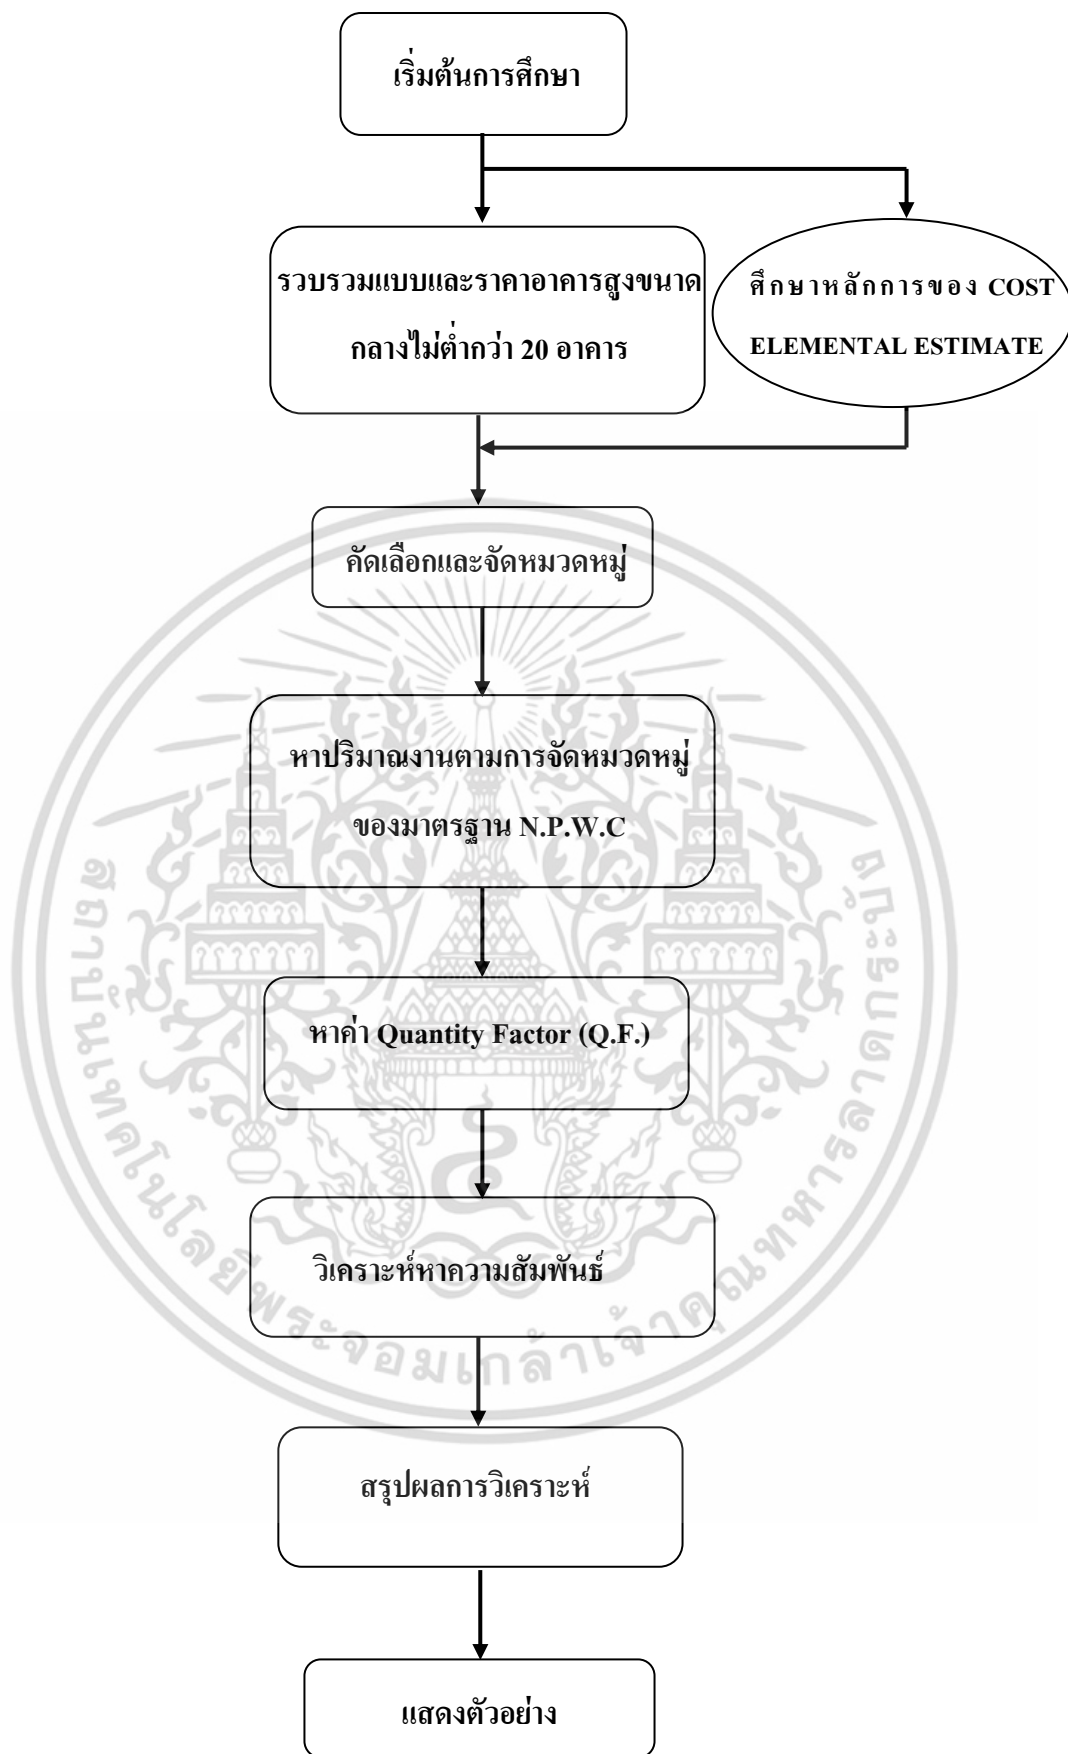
เริ่มต้นการศึกษา

รวบรวมแบบและราคาอาคารสูงขนาดกลางไม่ต่ำกว่า 20 อาคาร

ศึกษาหลักการของ COST ELEMENTAL ESTIMATE

คัดเลือกและจัดหมวดหมู่

หาปริมาณงานตามการจัดหมวดหมู่ของมาตรฐาน N.P.W.C

หาค่า Quantity Factor (Q.F.)

วิเคราะห์หาความสัมพันธ์

สรุปผลการวิเคราะห์

แสดงตัวอย่าง

สถาบันเทคโนโลยีพระจอมเกล้าเจ้าคุณทหารลาดกระบัง